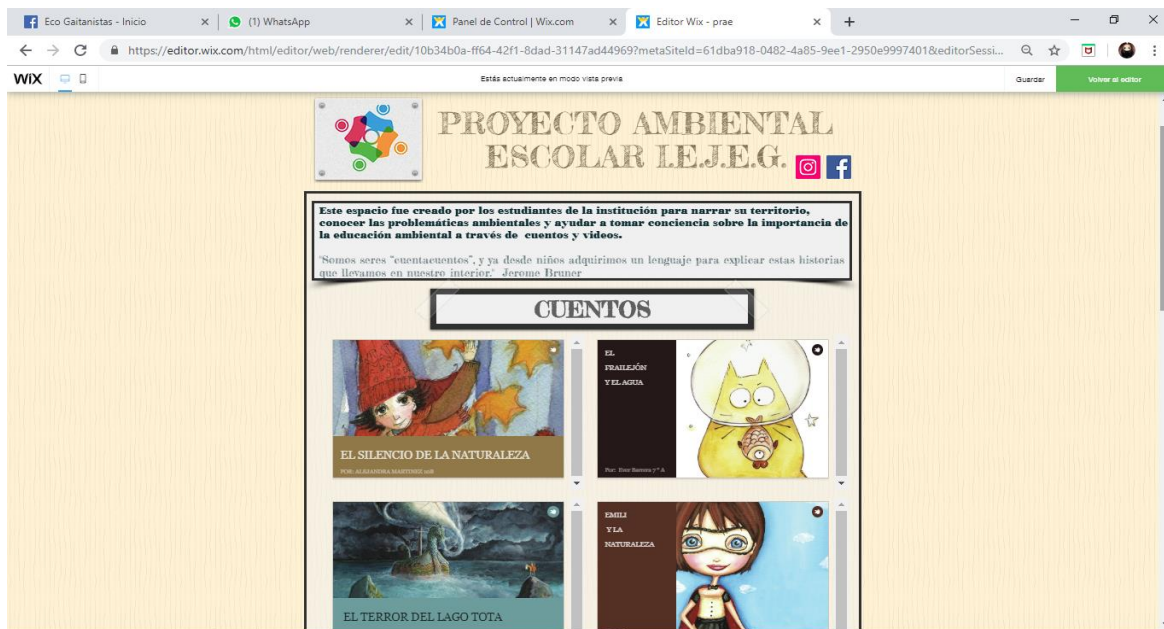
Eco Gaitanistas - Inicio ×
(1) WhatsApp ×
Panel de Control | Wix.com ×
Editor Wix - prae ×
+

https://editor.wix.com/html/editor/web/renderer/edit/10b34b0a-ff64-42f1-8dad-31147ad44969?metaSiteId=61dba918-0482-4a85-9ee1-2950e9997401&editorSessi...

WiX
Estás actualmente en modo vista previa
Guardar
Volver al editor

PROYECTO AMBIENTAL ESCOLAR I.E.J.E.G.

Este espacio fue creado por los estudiantes de la institución para narrar su territorio, conocer las problemáticas ambientales y ayudar a tomar conciencia sobre la importancia de la educación ambiental a través de cuentos y videos.

"Somos seres "cuentacuentos", y ya desde niños adquirimos un lenguaje para explicar estas historias que llevamos en nuestro interior." Jerome Bruner

CUENTOS

EL SILENCIO DE LA NATURALEZA
POR: ALEXANDRA MARTINEZ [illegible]

EL FRAILEJÓN Y EL AGUA
Por: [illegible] Barrera 7° A

EL TERROR DEL LAGO TOTA

EMILI Y LA NATURALEZA